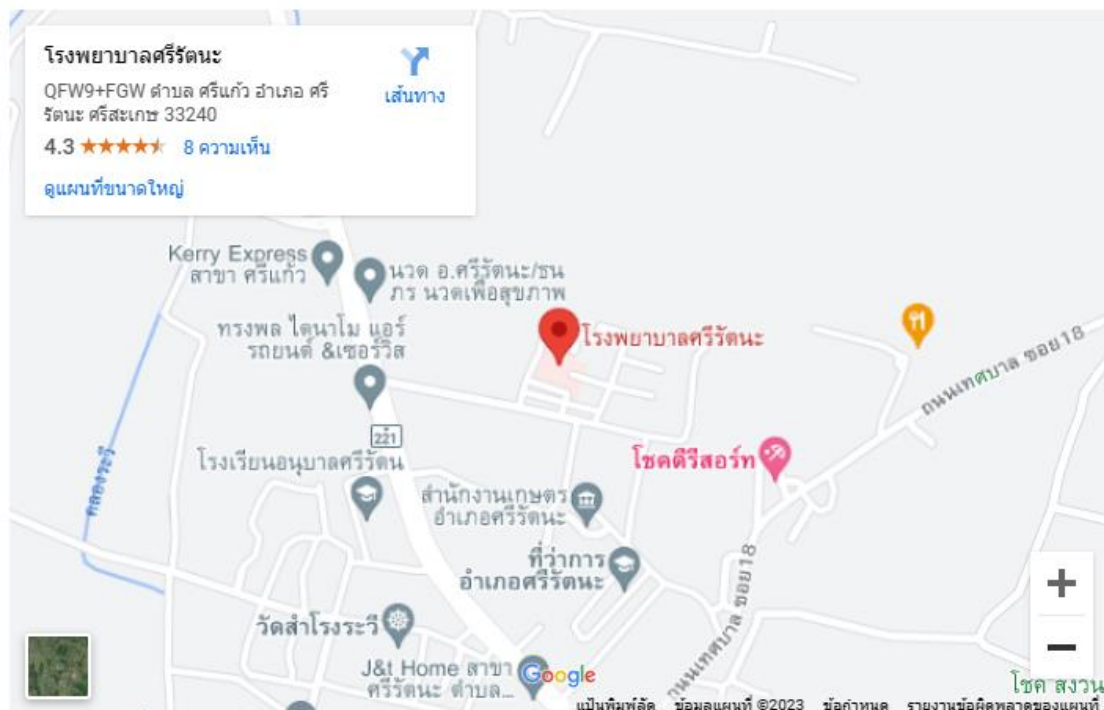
โรงพยาบาลศรีรัตนะ

QFW9+FGW ตำบล ศรีแก้ว อำเภอ ศรีรัตนะ ศรีสะเกษ 33240

เส้นทาง

4.3 ★★★★★ 8 ความเห็น

ดูแผนที่ขนาดใหญ่

Kerry Express สาขา ศรีแก้ว

นวด อ.ศรีรัตนะ/ธนภร นวดเพื่อสุขภาพ

ทรงพล ไดนาโม แอร์ รถยนต์ &เซอร์วิส

โรงพยาบาลศรีรัตนะ

ถนนเทศบาล ซอย18

221

คลองระจิ

โรงเรียนอนุบาลศรีรัตน

โชคดีรีสอร์ท

สำนักงานเกษตรอำเภอศรีรัตนะ

ที่ว่าการอำเภอศรีรัตนะ

ถนนเทศบาล ซอย18

วัดสำโรงระวี

J&t Home สาขา ศรีรัตนะ ตำบล...

Google

โชค สงวน

+

−

แป้นพิมพ์ลัด ข้อมูลแผนที่ ©2023 ข้อกำหนด รายงานข้อผิดพลาดของแผนที่